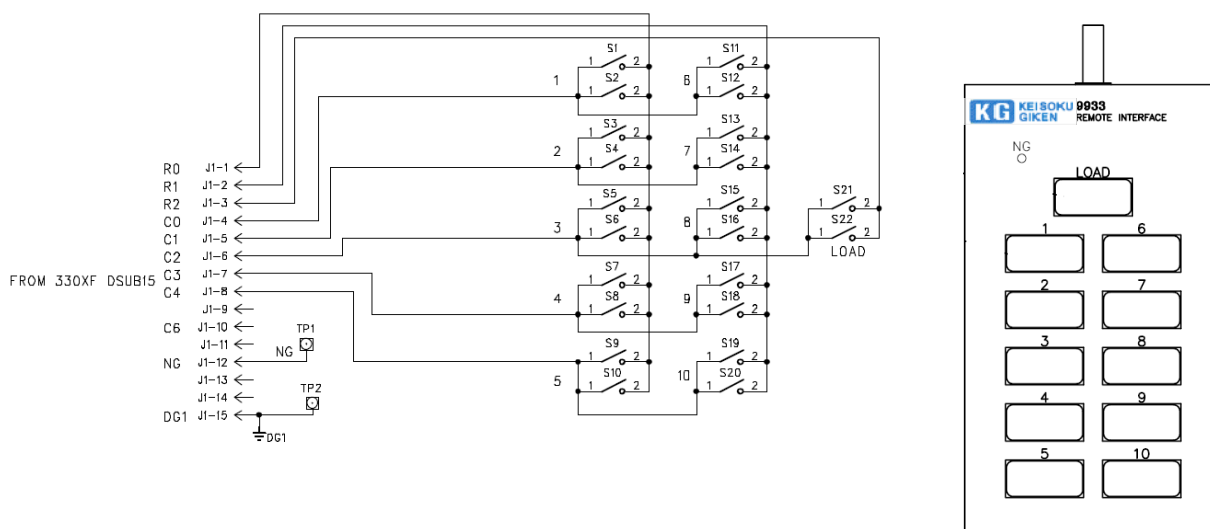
FROM 330XF DSUB15

R0 J1-1
R1 J1-2
R2 J1-3
C0 J1-4
C1 J1-5
C2 J1-6
C3 J1-7
C4 J1-8
J1-9
C6 J1-10
J1-11
NG J1-12
J1-13
J1-14
DG1 J1-15

TP1
NG
TP2
DG1

S1 1 2
S2 1 2
1
S3 1 2
S4 1 2
2
S5 1 2
S6 1 2
3
S7 1 2
S8 1 2
4
S9 1 2
S10 1 2
5

S11 1 2
S12 1 2
6
S13 1 2
S14 1 2
7
S15 1 2
S16 1 2
8
S17 1 2
S18 1 2
9
S19 1 2
S20 1 2
10

S21 1 2
S22 1 2
LOAD

KG KEISOKU GIKEN 9933 REMOTE INTERFACE
NG
LOAD
1
6
2
7
3
8
4
9
5
10